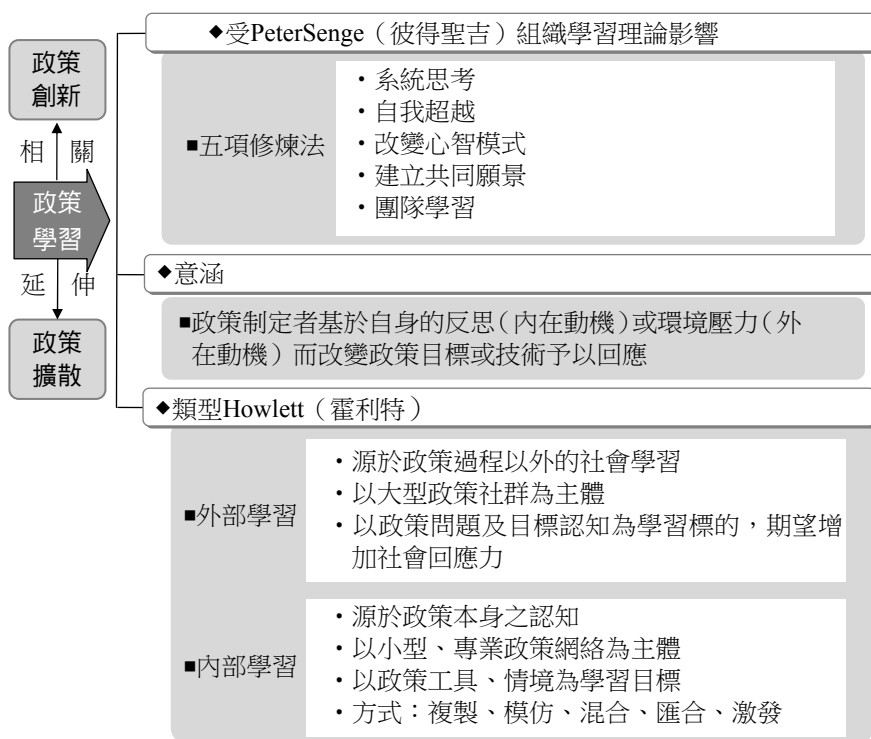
政策創新

相關

政策學習

延伸

政策擴散

◆受PeterSenge（彼得聖吉）組織學習理論影響

■五項修煉法

・系統思考
・自我超越
・改變心智模式
・建立共同願景
・團隊學習

◆意涵

■政策制定者基於自身的反思（內在動機）或環境壓力（外在動機）而改變政策目標或技術予以回應

◆類型Howlett（霍利特）

■外部學習

・源於政策過程以外的社會學習
・以大型政策社群為主體
・以政策問題及目標認知為學習標的，期望增加社會回應力

■內部學習

・源於政策本身之認知
・以小型、專業政策網絡為主體
・以政策工具、情境為學習目標
・方式：複製、模仿、混合、匯合、激發